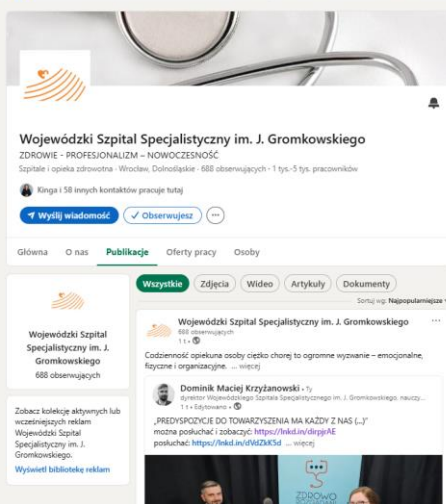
Wojewódzki Szpital Specjalistyczny im. J. Gromkowskiego
ZDROWIE - PROFESJONALIZM – NOWOCZESNOŚĆ
Szpitale i opieka zdrowotna · Wrocław, Dolnośląskie · 688 obserwujących · 1 tys.–5 tys. pracowników

Kinga i 58 innych kontaktów pracuje tutaj

Wyślij wiadomość
Obserwujesz
···

Główna
O nas
Publikacje
Oferty pracy
Osoby

Wojewódzki Szpital Specjalistyczny im. J. Gromkowskiego
688 obserwujących

Zobacz kolekcję aktywnych lub wcześniejszych reklam Wojewódzki Szpital Specjalistyczny im. J. Gromkowskiego.
Wyświetl bibliotekę reklam

Wszystkie
Zdjęcia
Wideo
Artykuły
Dokumenty

Sortuj wg: Najpopularniejsze

Wojewódzki Szpital Specjalistyczny im. J. Gromkowskiego
688 obserwujących
1 t. ·
···

Codzienność opiekuna osoby ciężko chorej to ogromne wyzwanie – emocjonalne, fizyczne i organizacyjne. ... więcej

Dominik Maciej Krzyżanowski · 1y
dyrektor Wojewódzkiego Szpitala Specjalistycznego im. J. Gromkowskiego, nauczy...
1 t. · Edytowano ·

„PREDYSPOZYCJE DO TOWARZYSZENIA MA KAŻDY Z NAS (...)"
można posłuchać i zobaczyć: https://lnkd.in/dirpjrAE
posłuchać: https://lnkd.in/dVdZkK5d ... więcej

ZDROWO